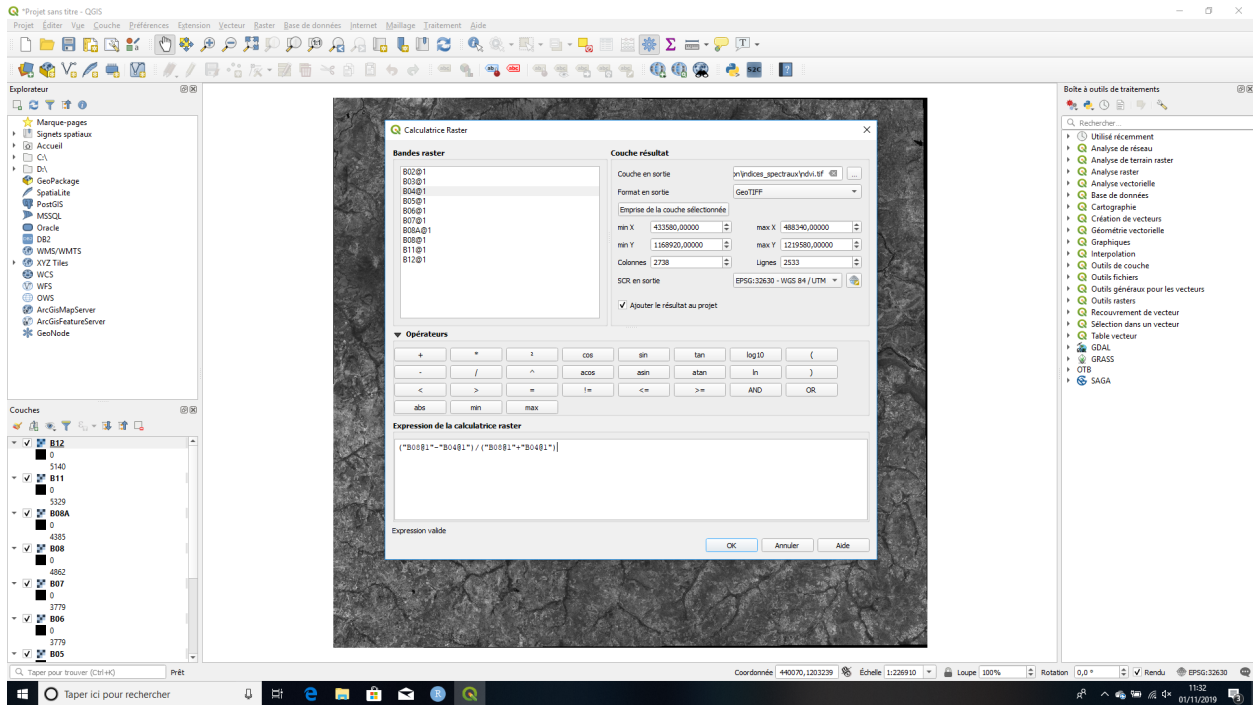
*Projet sans titre - QGIS

Projet Éditer Vue Couche Préférences Extension Vecteur Raster Base de données Internet Maillage Traitement Aide

Explorateur

Marque-pages
Signets spatiaux
Accueil
C:\
D:\
GeoPackage
SpatiaLite
PostGIS
MSSQL
Oracle
DB2
WMS/WMTS
XYZ Tiles
WCS
WFS
OWS
ArcGisMapServer
ArcGisFeatureServer
GeoNode

Couches

B12
0
5140
B11
0
5329
B08A
0
4385
B08
0
4862
B07
0
3779
B06
0
3779
B05

Calculatrice Raster

Bandes raster
B02@1
B03@1
B04@1
B05@1
B06@1
B07@1
B08A@1
B08@1
B11@1
B12@1

Couche résultat
Couche en sortie n\indices_spectraux\ndvi.tif
Format en sortie GeoTIFF
Emprise de la couche sélectionnée
min X 433580,00000
max X 488340,00000
min Y 1168920,00000
max Y 1219580,00000
Colonnes 2738
Lignes 2533
SCR en sortie EPSG:32630 - WGS 84 / UTM
Ajouter le résultat au projet

Opérateurs
| + | * | ² | cos | sin | tan | log10 | ( |
|---|---|---|---|---|---|---|---|
| - | / | ^ | acos | asin | atan | ln | ) |
| < | > | = | != | <= | >= | AND | OR |
| abs | min | max | | | | | |

Expression de la calculatrice raster
("B08@1"-"B04@1")/("B08@1"+"B04@1")

Expression valide

OK Annuler Aide

Boîte à outils de traitements
Rechercher...
Utilisé récemment
Analyse de réseau
Analyse de terrain raster
Analyse raster
Analyse vectorielle
Base de données
Cartographie
Création de vecteurs
Géométrie vectorielle
Graphiques
Interpolation
Outils de couche
Outils fichiers
Outils généraux pour les vecteurs
Outils rasters
Recouvrement de vecteur
Sélection dans un vecteur
Table vecteur
GDAL
GRASS
OTB
SAGA

Taper pour trouver (Ctrl+K)
Prêt
Coordonnée 440070,1203239
Échelle 1:226910
Loupe 100%
Rotation 0,0 °
Rendu
EPSG:32630

Taper ici pour rechercher
11:32
01/11/2019